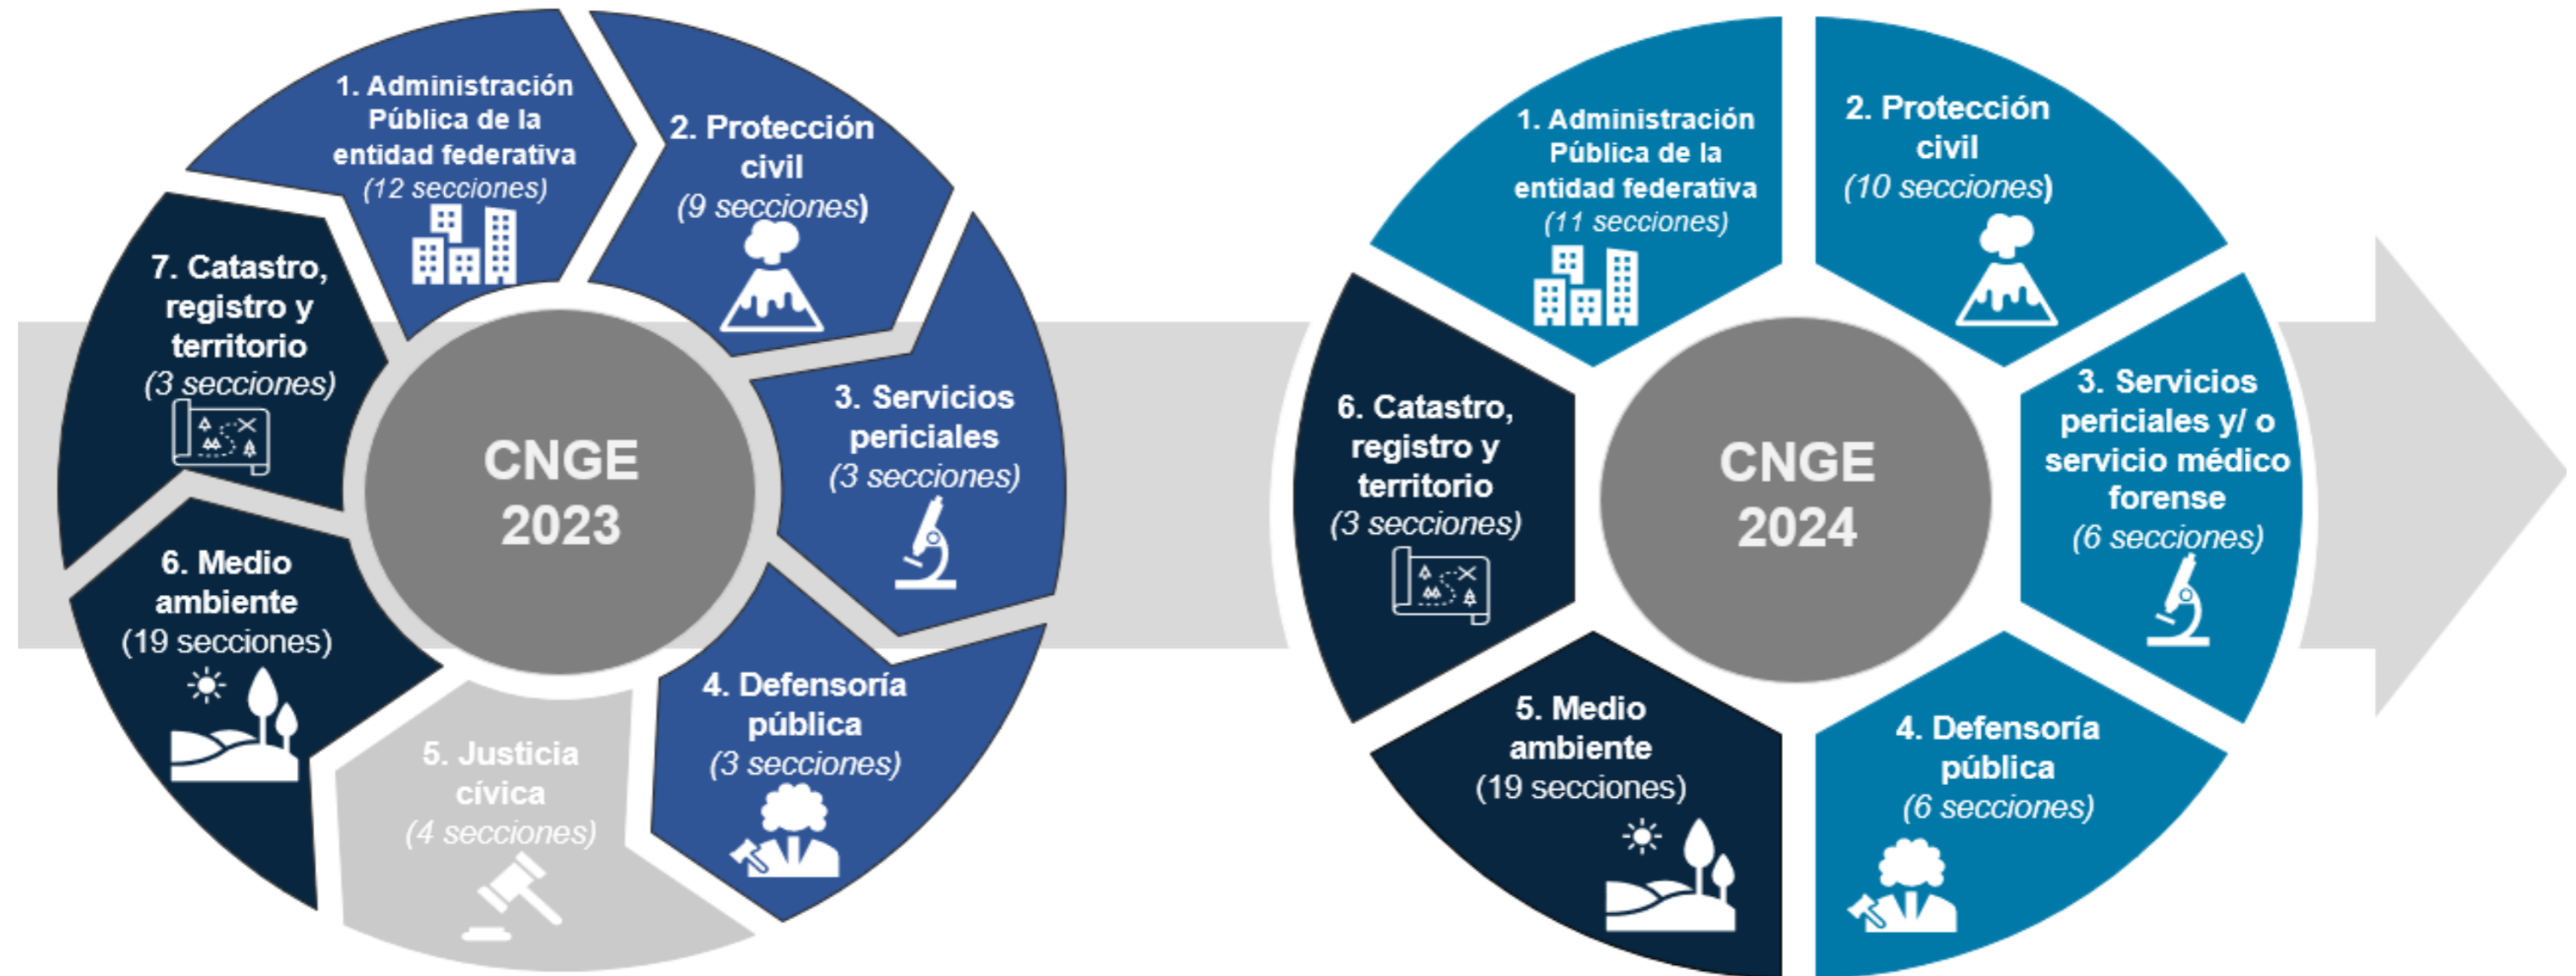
CNGE 2023

1. Administración Pública de la entidad federativa
(12 secciones)

2. Protección civil
(9 secciones)

3. Servicios periciales
(3 secciones)

4. Defensoría pública
(3 secciones)

5. Justicia cívica
(4 secciones)

6. Medio ambiente
(19 secciones)

7. Catastro, registro y territorio
(3 secciones)

CNGE 2024

1. Administración Pública de la entidad federativa
(11 secciones)

2. Protección civil
(10 secciones)

3. Servicios periciales y/ o servicio médico forense
(6 secciones)

4. Defensoría pública
(6 secciones)

5. Medio ambiente
(19 secciones)

6. Catastro, registro y territorio
(3 secciones)